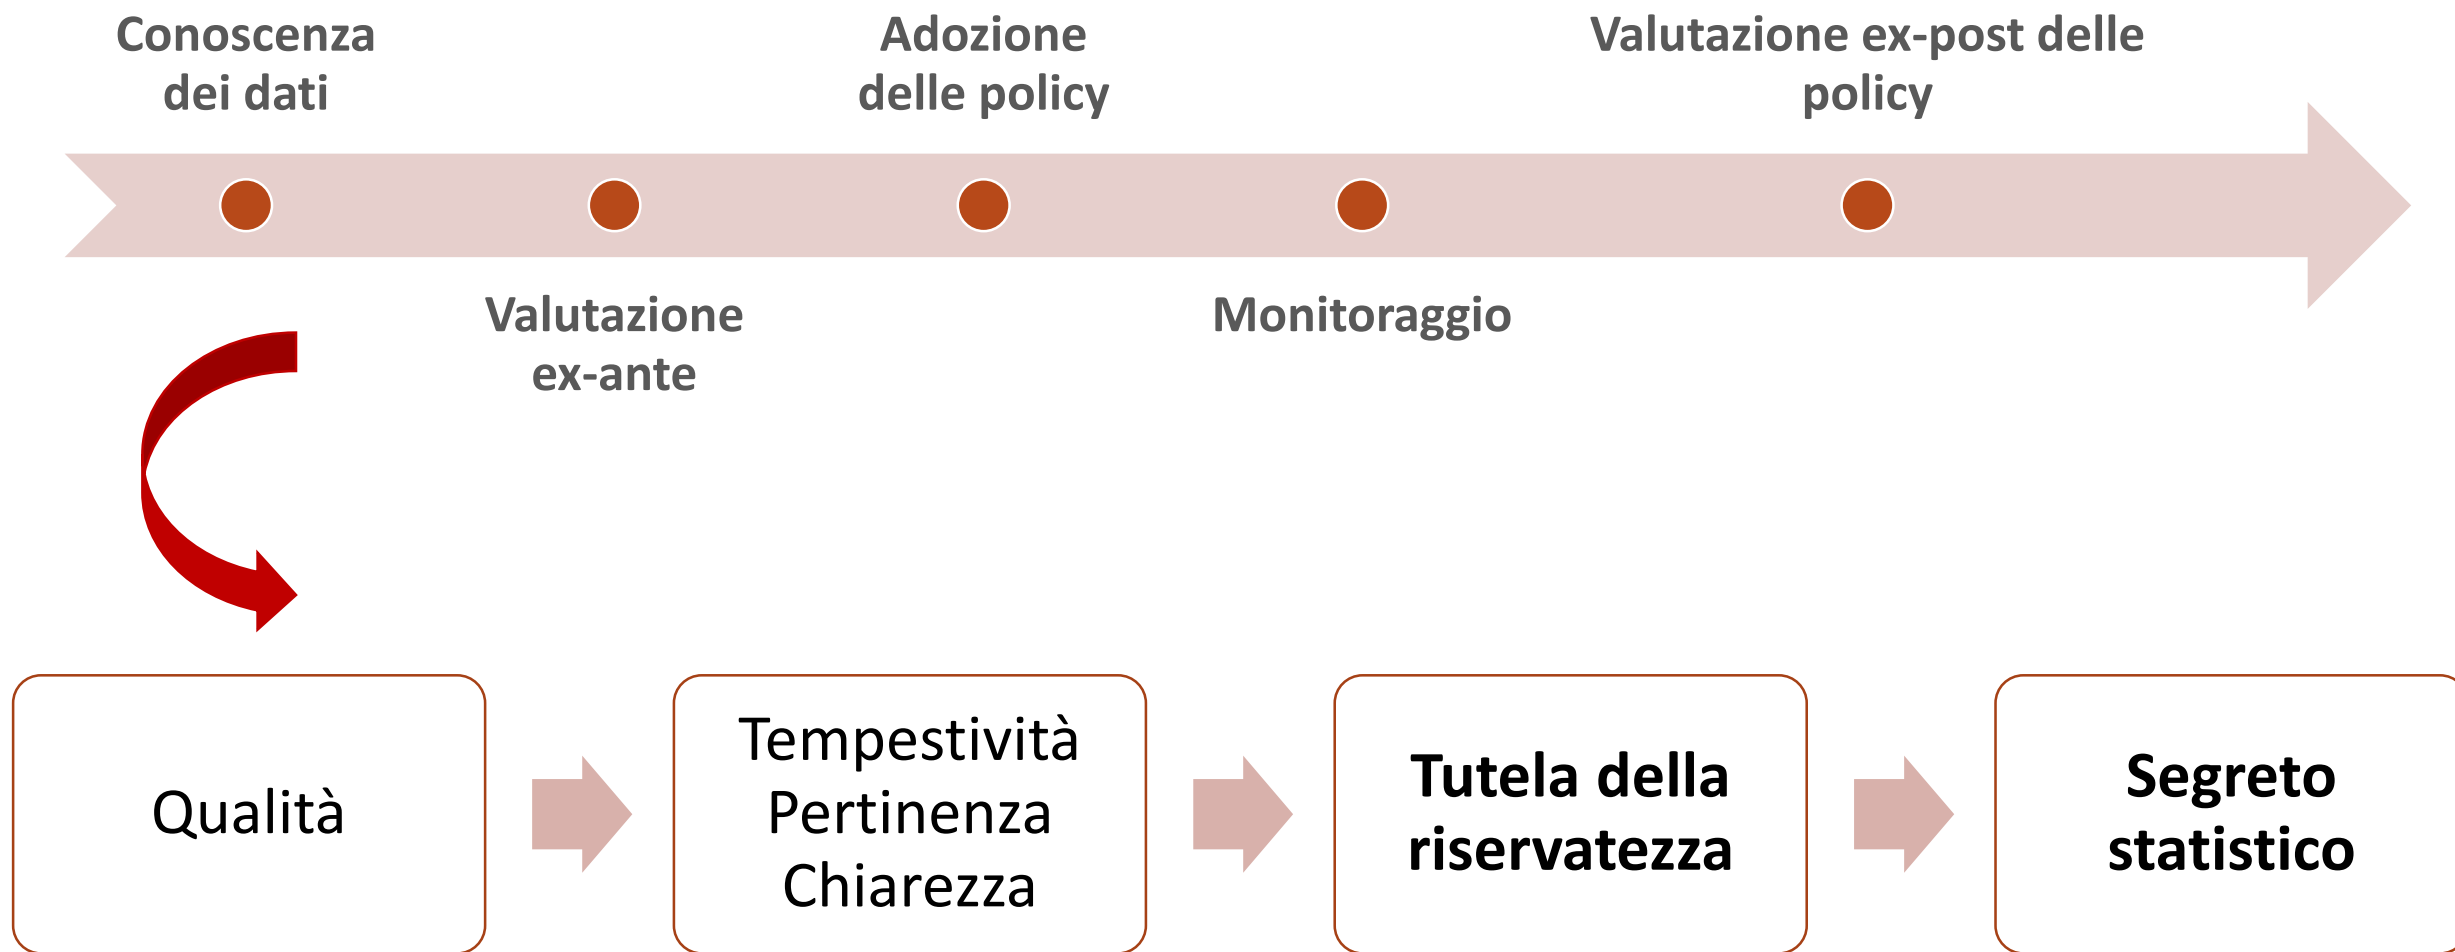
Conoscenza dei dati

Adozione delle policy

Valutazione ex-post delle policy

Valutazione ex-ante

Monitoraggio

Qualità

Tempestività
Pertinenza
Chiarezza

Tutela della riservatezza

Segreto statistico